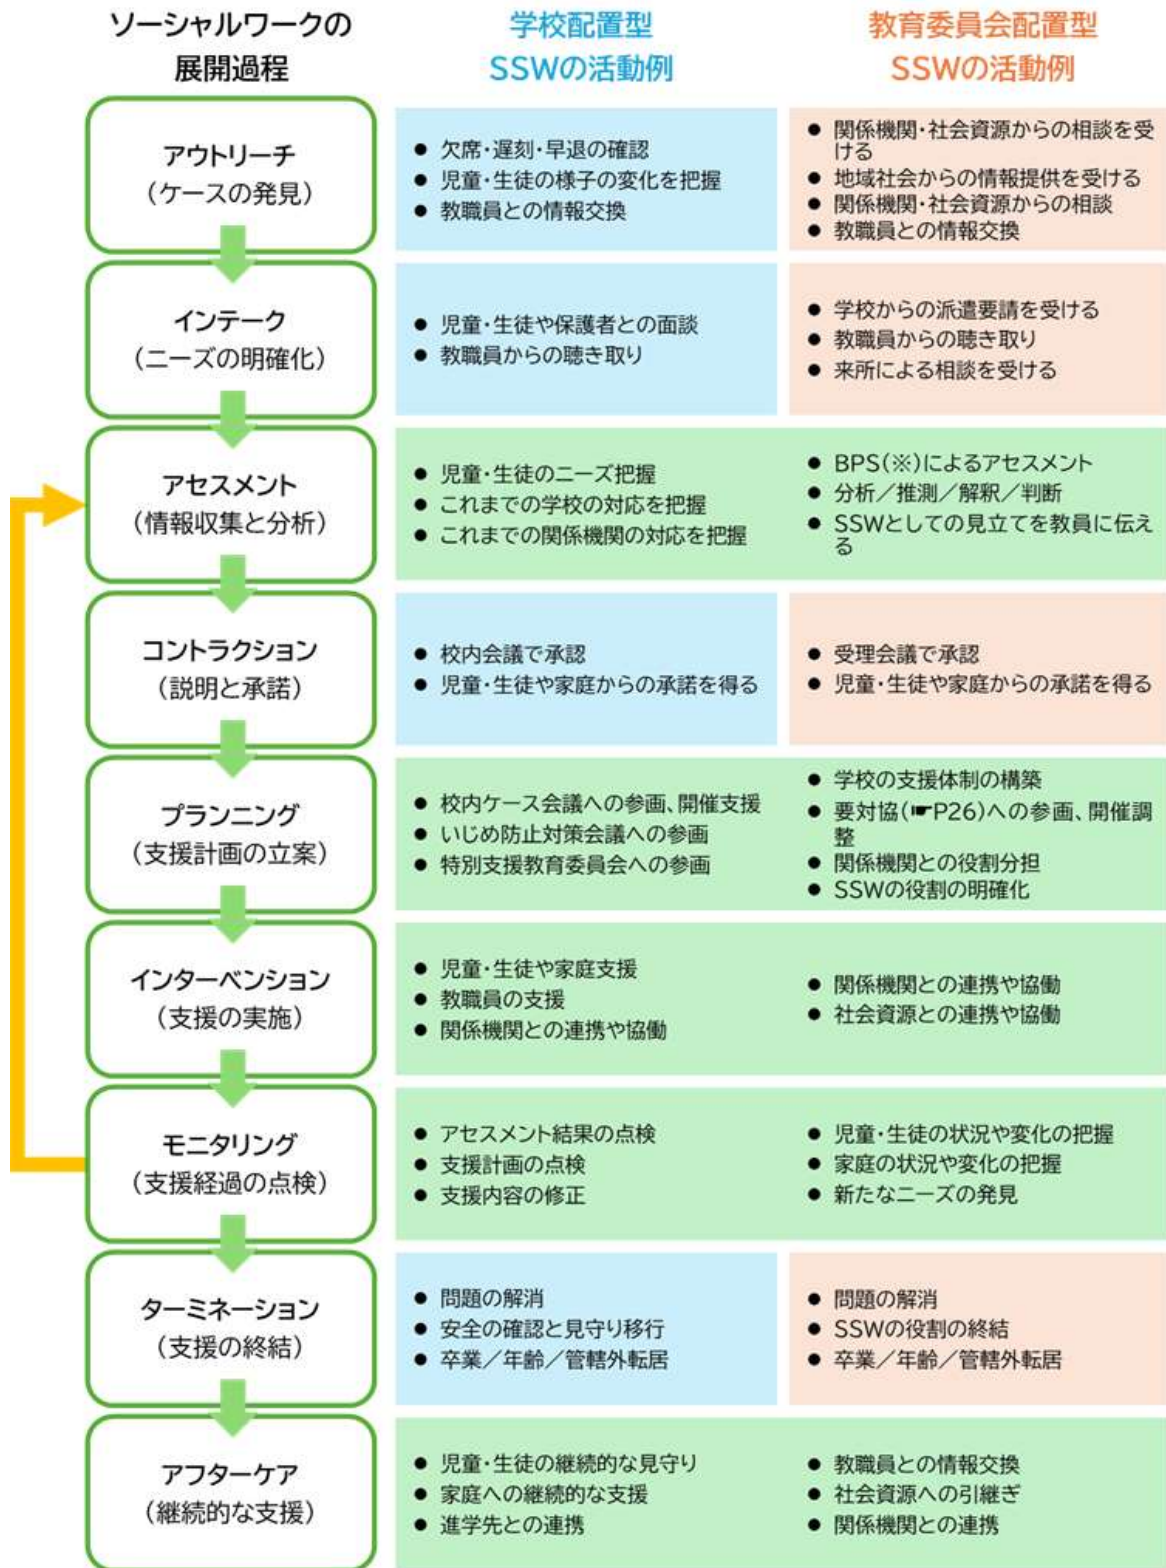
| ソーシャルワークの展開過程 | 学校配置型 SSWの活動例 | 教育委員会配置型 SSWの活動例 |
|---|---|---|
| アウトリーチ（ケースの発見） | ● 欠席・遅刻・早退の確認<br>● 児童・生徒の様子の変化を把握<br>● 教職員との情報交換 | ● 関係機関・社会資源からの相談を受ける<br>● 地域社会からの情報提供を受ける<br>● 関係機関・社会資源からの相談<br>● 教職員との情報交換 |
| インテーク（ニーズの明確化） | ● 児童・生徒や保護者との面談<br>● 教職員からの聴き取り | ● 学校からの派遣要請を受ける<br>● 教職員からの聴き取り<br>● 来所による相談を受ける |
| アセスメント（情報収集と分析） | ● 児童・生徒のニーズ把握<br>● これまでの学校の対応を把握<br>● これまでの関係機関の対応を把握 | ● BPS(※)によるアセスメント<br>● 分析／推測／解釈／判断<br>● SSWとしての見立てを教員に伝える |
| コントラクション（説明と承諾） | ● 校内会議で承認<br>● 児童・生徒や家庭からの承諾を得る | ● 受理会議で承認<br>● 児童・生徒や家庭からの承諾を得る |
| プランニング（支援計画の立案） | ● 校内ケース会議への参画、開催支援<br>● いじめ防止対策会議への参画<br>● 特別支援教育委員会への参画 | ● 学校の支援体制の構築<br>● 要対協(☛P26)への参画、開催調整<br>● 関係機関との役割分担<br>● SSWの役割の明確化 |
| インターベンション（支援の実施） | ● 児童・生徒や家庭支援<br>● 教職員の支援<br>● 関係機関との連携や協働 | ● 関係機関との連携や協働<br>● 社会資源との連携や協働 |
| モニタリング（支援経過の点検） | ● アセスメント結果の点検<br>● 支援計画の点検<br>● 支援内容の修正 | ● 児童・生徒の状況や変化の把握<br>● 家庭の状況や変化の把握<br>● 新たなニーズの発見 |
| ターミネーション（支援の終結） | ● 問題の解消<br>● 安全の確認と見守り移行<br>● 卒業／年齢／管轄外転居 | ● 問題の解消<br>● SSWの役割の終結<br>● 卒業／年齢／管轄外転居 |
| アフターケア（継続的な支援） | ● 児童・生徒の継続的な見守り<br>● 家庭への継続的な支援<br>● 進学先との連携 | ● 教職員との情報交換<br>● 社会資源への引継ぎ<br>● 関係機関との連携 |